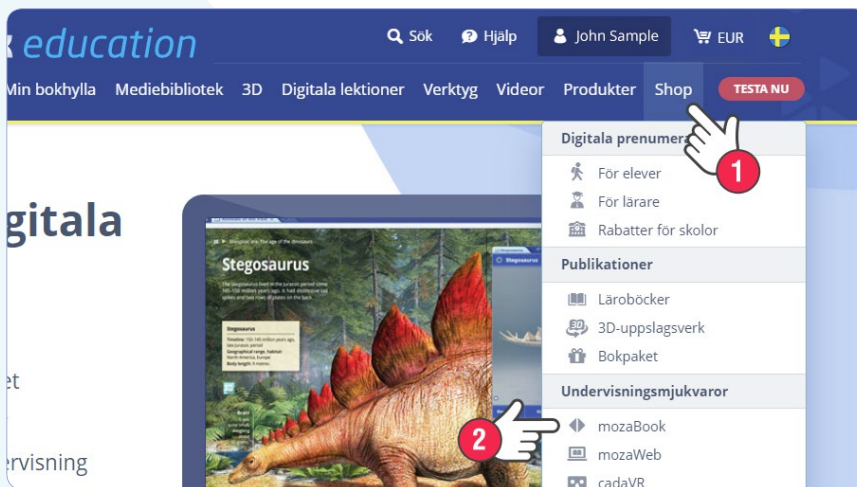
education

Sök Hjälp John Sample EUR

Min bokhylla Mediebibliotek 3D Digitala lektioner Verktyg Videor Produkter Shop TESTA NU

gitala

et

rvisning

Stegosaurus

Stegosaurus

Digitala prenumera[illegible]

1

För elever
För lärare
Rabatter för skolor

Publikationer

Läroböcker
3D-uppslagsverk
Bokpaket

Undervisningsmjukvaror

2

mozaBook
mozaWeb
cadaVR